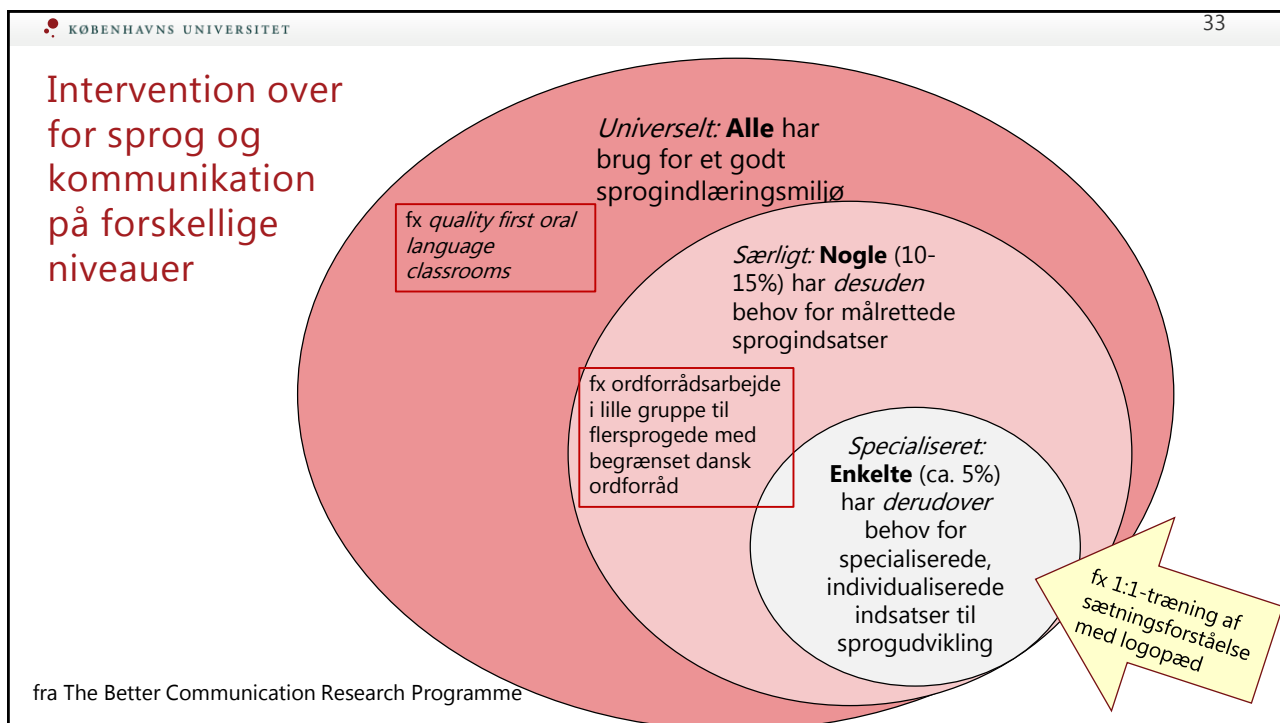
KØBENHAVNS UNIVERSITET

33

Intervention over for sprog og kommunikation på forskellige niveauer

*Universelt:* **Alle** har brug for et godt sprogindlæringsmiljø

fx *quality first oral language classrooms*

*Særligt:* **Nogle** (10-15%) har *desuden* behov for målrettede sprogindsatser

fx ordforrådsarbejde i lille gruppe til flersprogede med begrænset dansk ordforråd

*Specialiseret:* **Enkelte** (ca. 5%) har *derudover* behov for specialiserede, individualiserede indsatser til sprogudvikling

fx 1:1-træning af sætningsforståelse med logopæd

fra The Better Communication Research Programme